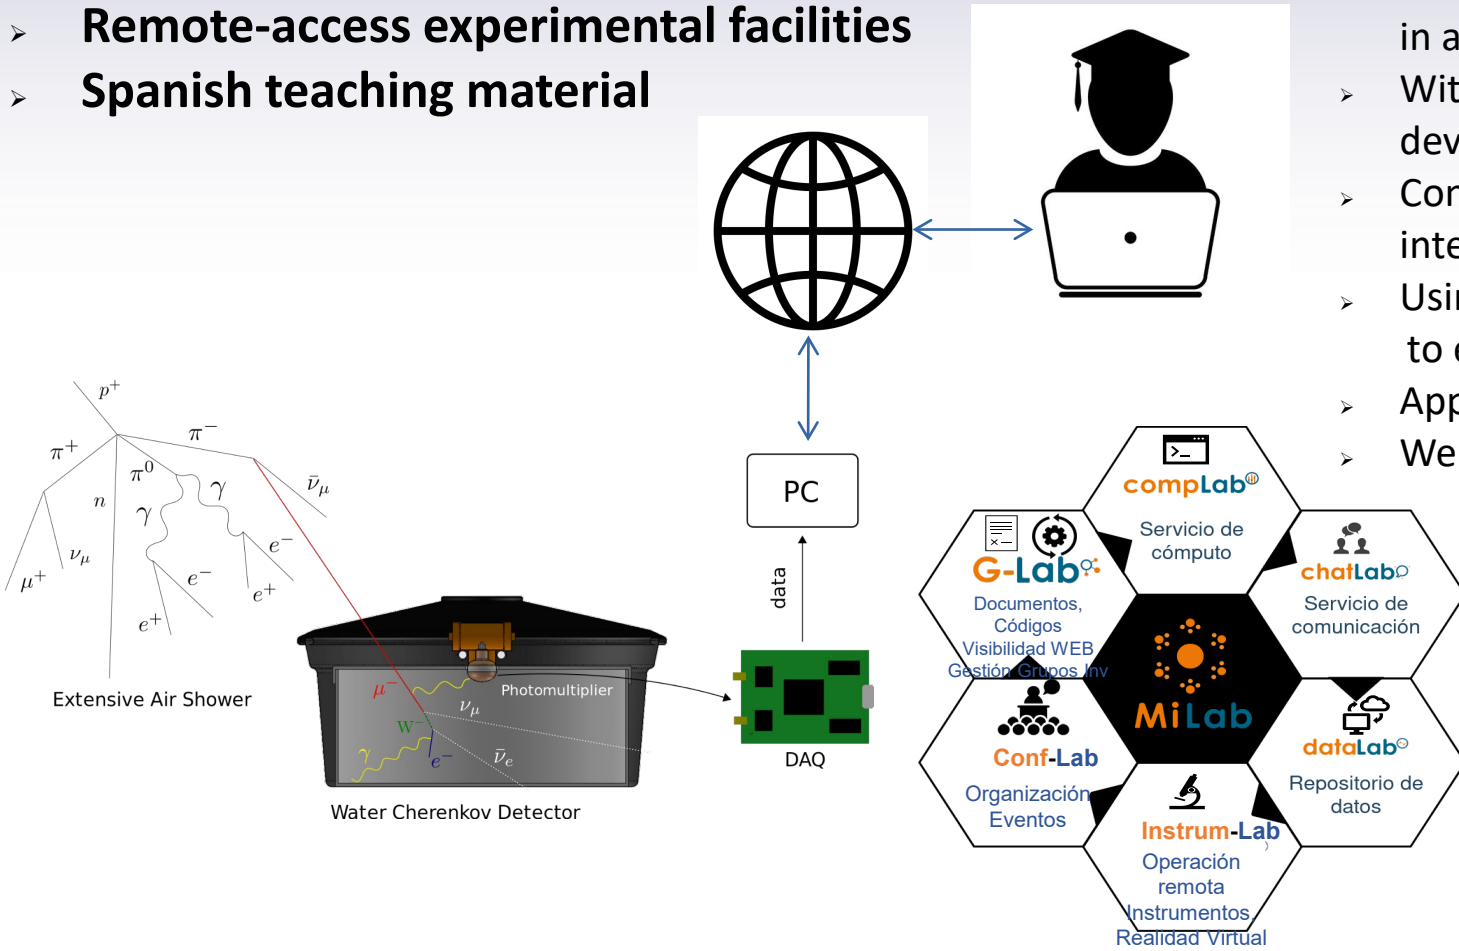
➢ Remote-access experimental facilities
➢ Spanish teaching material

in a
➢ Wit
dev
➢ Cor
inte
➢ Usi
to
➢ App
➢ We

PC

data

DAQ

$p^+$
$\pi^+$
$\pi^-$
$\pi^0$
$n$
$\gamma$
$\gamma$
$\bar{\nu}_\mu$
$\nu_\mu$
$\mu^+$
$e^-$
$e^-$
$e^+$
$e^+$

Extensive Air Shower

$\mu^-$
Photomultiplier
$\nu_\mu$
W
$\gamma$
$e^-$
$\bar{\nu}_e$

Water Cherenkov Detector

compLab
Servicio de cómputo

G-Lab
Documentos, Códigos
Visibilidad WEB
Gestión Grupos Inv

chatLab
Servicio de comunicación

MiLab

Conf-Lab
Organización
Eventos

dataLab
Repositorio de datos

Instrum-Lab
Operación remota
Instrumentos
Realidad Virtual